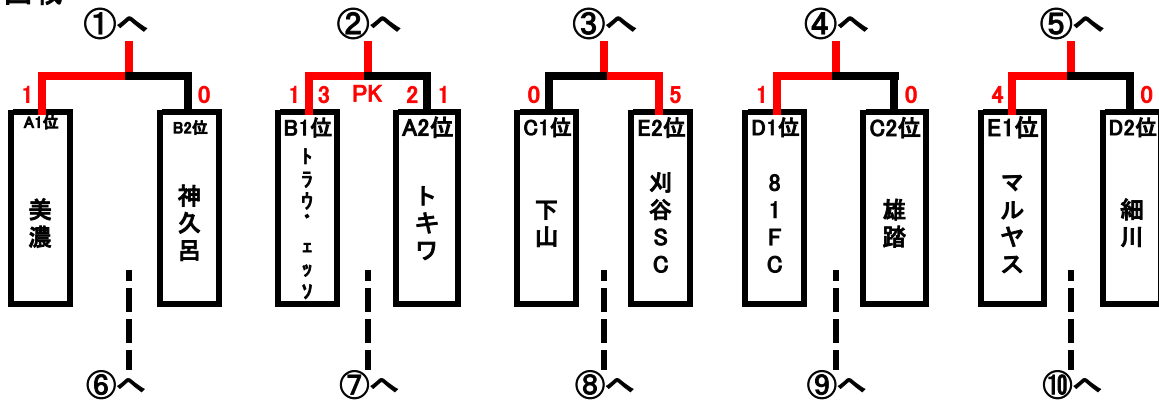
①へ

1 0

A1位 美濃

B2位 神久呂

⑥へ

②へ

1 3 PK 2 1

B1位 トラウ・ェッツ

A2位 トキワ

⑦へ

③へ

0 5

C1位 下山

E2位 刈谷SC

⑧へ

④へ

1 0

D1位 81FC

C2位 雄踏

⑨へ

⑤へ

4 0

E1位 マルヤス

D2位 細川

⑩へ